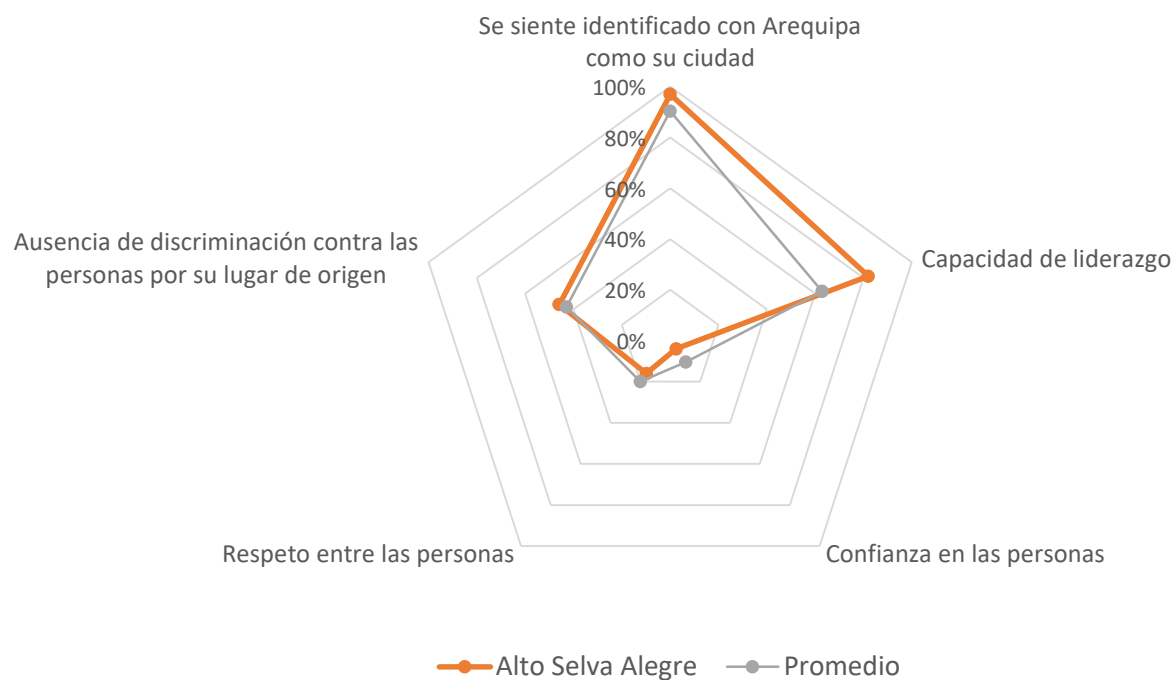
Se siente identificado con Arequipa como su ciudad

100%

80%

60%

40%

20%

0%

Capacidad de liderazgo

Confianza en las personas

Respeto entre las personas

Ausencia de discriminación contra las personas por su lugar de origen

Alto Selva Alegre

Promedio